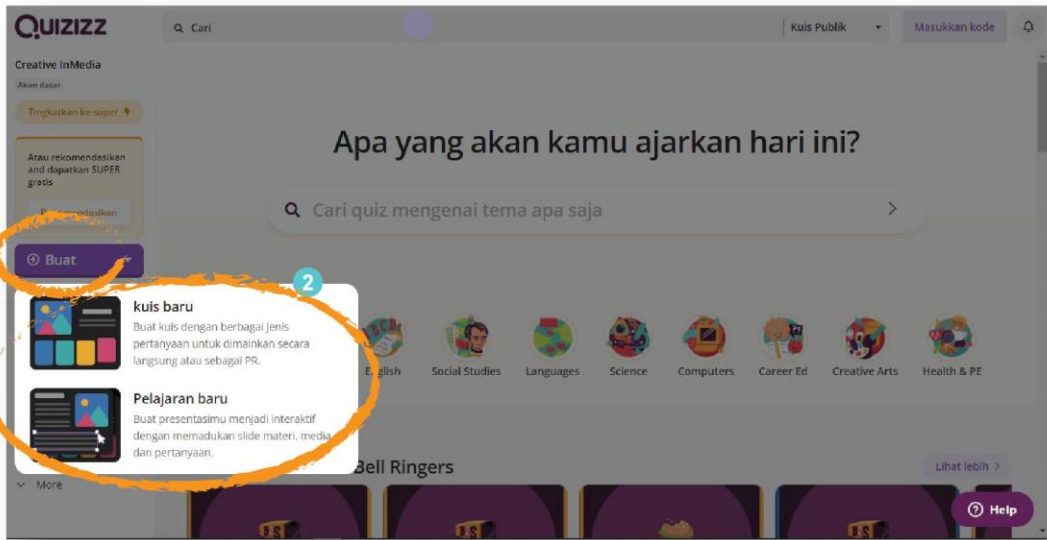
QUIZIZZ

Cari

Kuis Publik

Masukkan kode

Creative InMedia

Akun dasar

Tingkatkan ke super

Atau rekomendasikan and dapatkan SUPER gratis

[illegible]

Buat

Apa yang akan kamu ajarkan hari ini?

Cari quiz mengenai tema apa saja

2

kuis baru

Buat kuis dengan berbagai jenis pertanyaan untuk dimainkan secara langsung atau sebagai PR.

Pelajaran baru

Buat presentasimu menjadi interaktif dengan memadukan slide materi, media dan pertanyaan.

English

Social Studies

Languages

Science

Computers

Career Ed

Creative Arts

Health & PE

Bell Ringers

Lihat lebih

More

Help